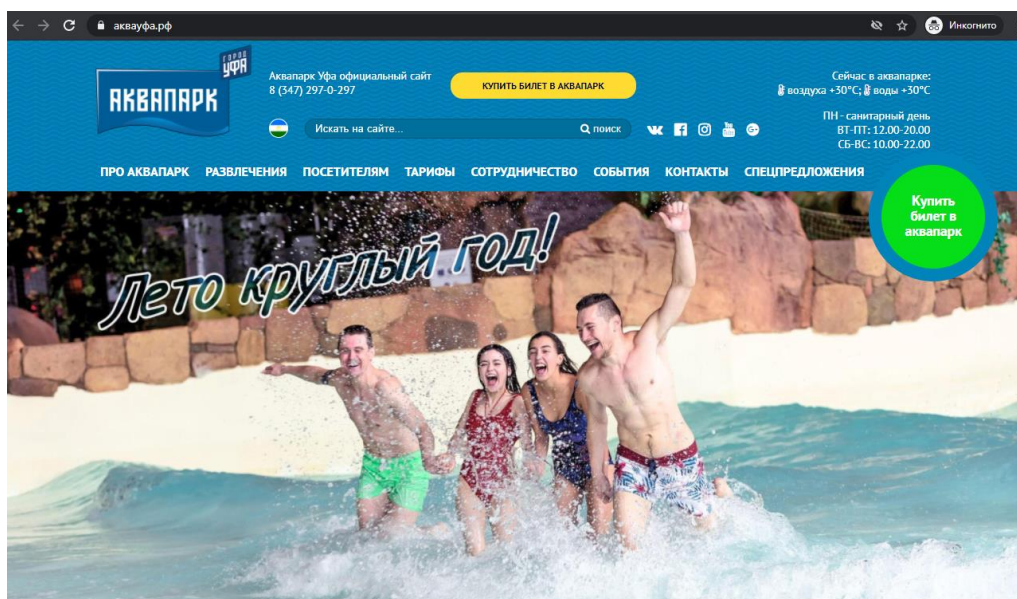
аквауфа.рф

Инкогнито

ГОРОД УФА
АКВАПАРК

Аквапарк Уфа официальный сайт
8 (347) 297-0-297

КУПИТЬ БИЛЕТ В АКВАПАРК

Сейчас в аквапарке:
воздуха +30°C; воды +30°C

Искать на сайте...

поиск

ПН - санитарный день
ВТ-ПТ: 12.00-20.00
СБ-ВС: 10.00-22.00

ПРО АКВАПАРК РАЗВЛЕЧЕНИЯ ПОСЕТИТЕЛЯМ ТАРИФЫ СОТРУДНИЧЕСТВО СОБЫТИЯ КОНТАКТЫ СПЕЦПРЕДЛОЖЕНИЯ

Купить билет в аквапарк

Лето круглый год!